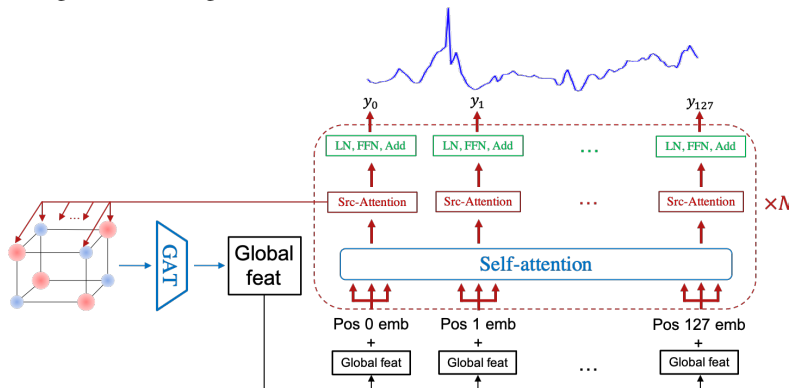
$y_0$ $y_1$ $y_{127}$

LN, FFN, Add

LN, FFN, Add

...

LN, FFN, Add

...

Src-Attention

Src-Attention

...

Src-Attention

×M

GAT

Global feat

Self-attention

Pos 0 emb

+

Global feat

Pos 1 emb

+

Global feat

...

Pos 127 emb

+

Global feat